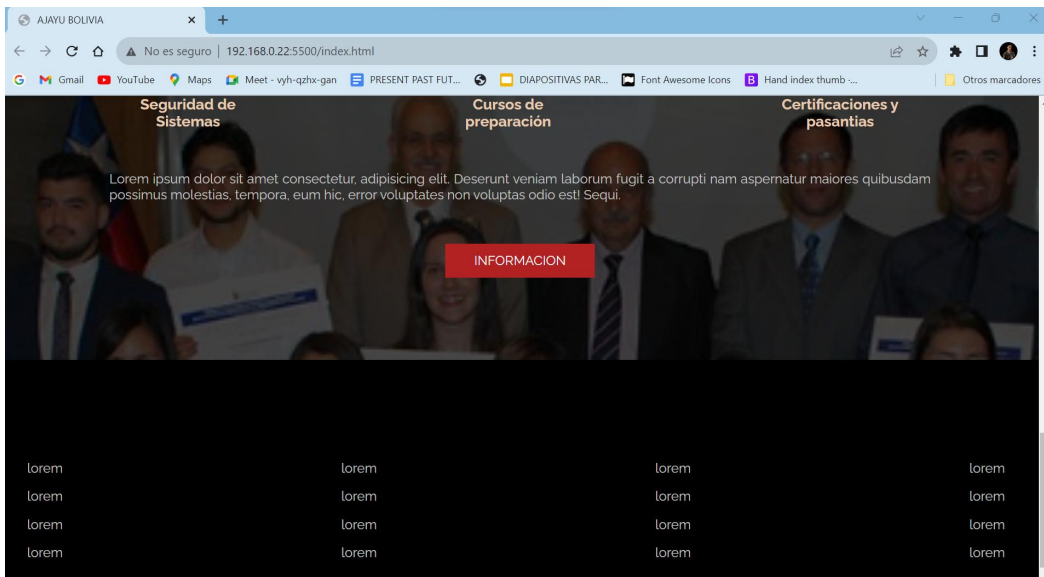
AJAYU BOLIVIA ×

No es seguro | 192.168.0.22:5500/index.html

Gmail YouTube Maps Meet - vyh-qzhx-gan PRESENT PAST FUT... DIAPOSITIVAS PAR... Font Awesome Icons Hand index thumb -... Otros marcadores

Seguridad de Sistemas

Cursos de preparación

Certificaciones y pasantias

Lorem ipsum dolor sit amet consectetur, adipisicing elit. Deserunt veniam laborum fugit a corrupti nam aspernatur maiores quibusdam possimus molestias, tempora, eum hic, error voluptates non voluptas odio est! Sequi.

INFORMACION

lorem
lorem
lorem
lorem

lorem
lorem
lorem
lorem

lorem
lorem
lorem
lorem

lorem
lorem
lorem
lorem